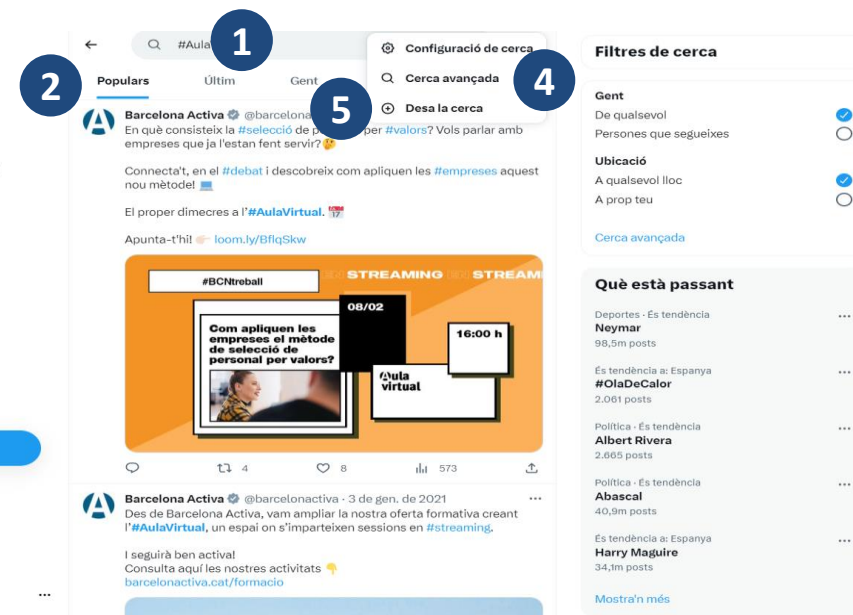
#Aula
1
Configuració de cerca
Cerca avançada
Desa la cerca
2
Populars
Últim
Gent
5
4
Barcelona Activa @barcelona
En què consisteix la #selecció de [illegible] per #valors? Vols parlar amb empreses que ja l'estan fent servir? 🤔

Connecta't, en el #debat i descobreix com apliquen les #empreses aquest nou mètode! 💻

El proper dimecres a l'#AulaVirtual. 📅

Apunta-t'hi! 👉🏻 loom.ly/BflqSkw

#BCNtreball
STREAMING STREAM
08/02
Com apliquen les empreses el mètode de selecció de personal per valors?
16:00 h
Aula virtual
4
8
573

Barcelona Activa @barcelonactiva · 3 de gen. de 2021
Des de Barcelona Activa, vam ampliar la nostra oferta formativa creant l'#AulaVirtual, un espai on s'imparteixen sessions en #streaming.

I seguirà ben activa!
Consulta aquí les nostres activitats 👇
barcelonactiva.cat/formacio

Filtres de cerca
Gent
De qualsevol
Persones que segueixes
Ubicació
A qualsevol lloc
A prop teu
Cerca avançada

Què està passant
Deportes · És tendència
Neymar
98,5m posts
És tendència a: Espanya
#OlaDeCalor
2.061 posts
Política · És tendència
Albert Rivera
2.665 posts
Política · És tendència
Abascal
40,9m posts
És tendència a: Espanya
Harry Maguire
34,1m posts
Mostra'n més